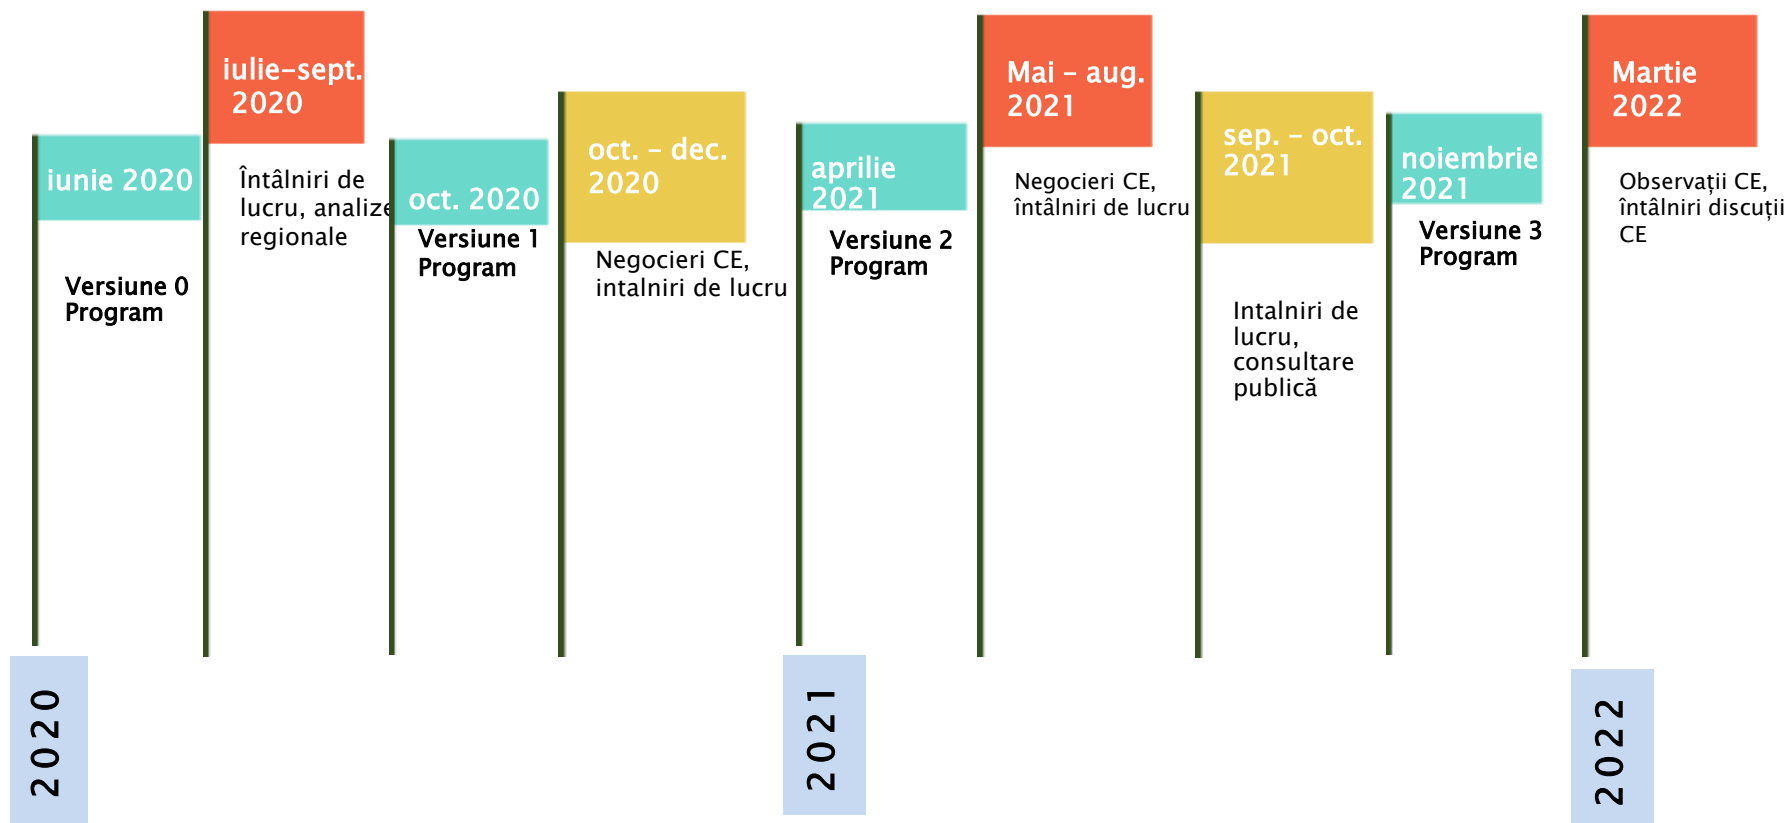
iunie 2020

Versiune 0 Program

iulie-sept. 2020

Întâlniri de lucru, analize regionale

oct. 2020

Versiune 1 Program

oct. – dec. 2020

Negocieri CE, intalniri de lucru

aprilie 2021

Versiune 2 Program

Mai – aug. 2021

Negocieri CE, întâlniri de lucru

sep. – oct. 2021

Intalniri de lucru, consultare publică

noiembrie 2021

Versiune 3 Program

Martie 2022

Observații CE, întâlniri discuții CE

2020

2021

2022